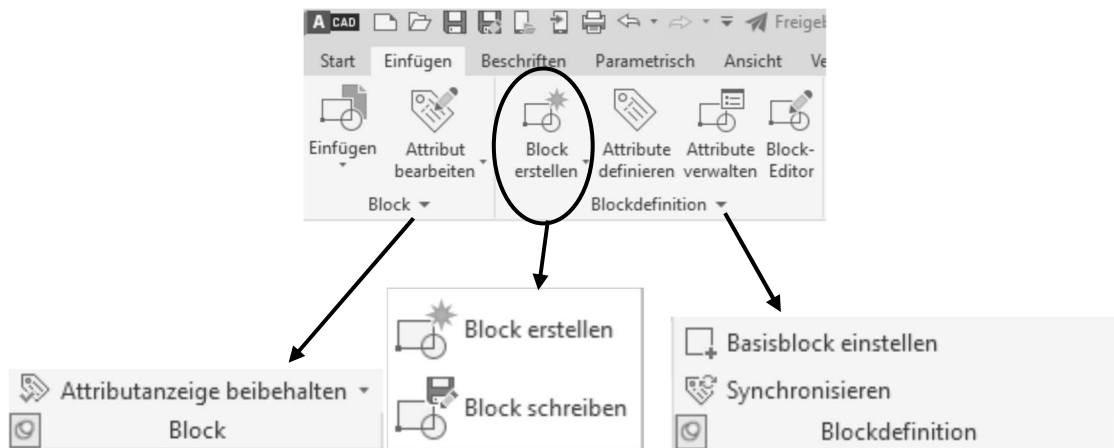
A CAD Freigeb

Start Einfügen Beschriften Parametrisch Ansicht Ve

Einfügen

Attribut bearbeiten

Block erstellen

Attribute definieren

Attribute verwalten

Block-Editor

Block

Blockdefinition

Block erstellen

Block schreiben

Basisblock einstellen

Synchronisieren

Blockdefinition

Attributanzeige beibehalten

Block